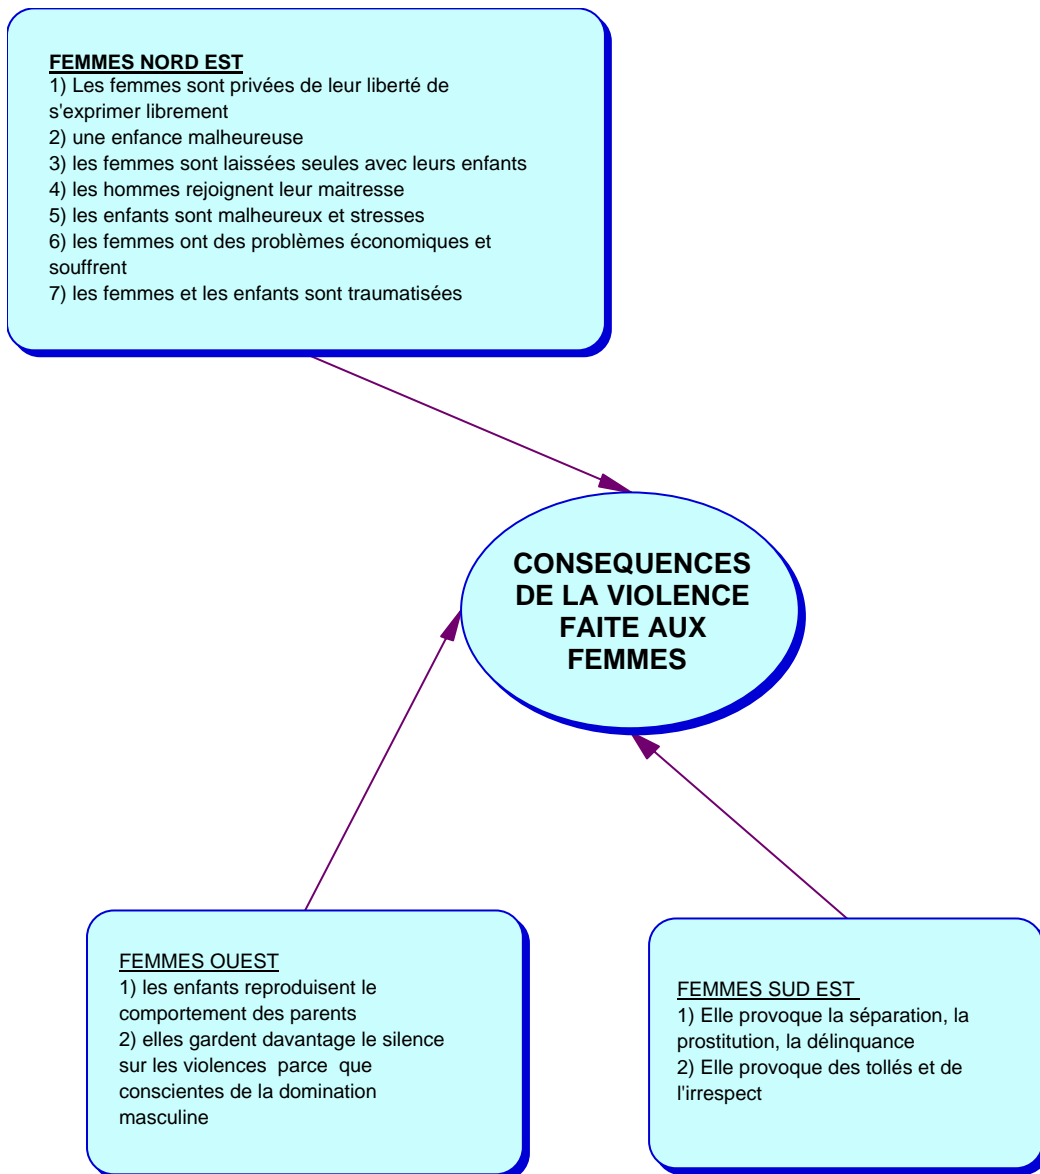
FEMMES NORD EST
1) Les femmes sont privées de leur liberté de s'exprimer librement
2) une enfance malheureuse
3) les femmes sont laissées seules avec leurs enfants
4) les hommes rejoignent leur maitresse
5) les enfants sont malheureux et stresses
6) les femmes ont des problèmes économiques et souffrent
7) les femmes et les enfants sont traumatisées

CONSEQUENCES DE LA VIOLENCE FAITE AUX FEMMES

FEMMES OUEST
1) les enfants reproduisent le comportement des parents
2) elles gardent davantage le silence sur les violences parce que conscientes de la domination masculine

FEMMES SUD EST
1) Elle provoque la séparation, la prostitution, la délinquance
2) Elle provoque des tollés et de l'irrespect